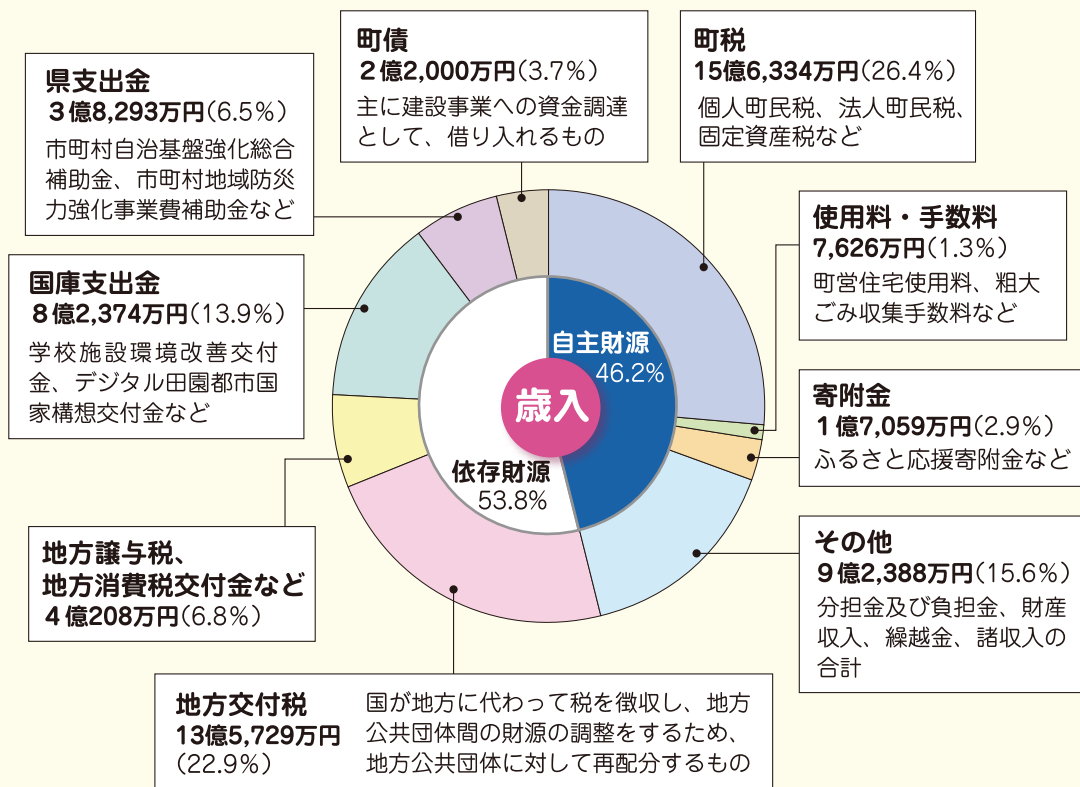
県支出金
３億8,293万円（6.5％）
市町村自治基盤強化総合補助金、市町村地域防災力強化事業費補助金など

町債
２億2,000万円（3.7％）
主に建設事業への資金調達として、借り入れるもの

町税
15億6,334万円（26.4％）
個人町民税、法人町民税、固定資産税など

使用料・手数料
7,626万円（1.3％）
町営住宅使用料、粗大ごみ収集手数料など

国庫支出金
８億2,374万円（13.9％）
学校施設環境改善交付金、デジタル田園都市国家構想交付金など

自主財源
46.2％

歳入

依存財源
53.8％

寄附金
１億7,059万円（2.9％）
ふるさと応援寄附金など

その他
９億2,388万円（15.6％）
分担金及び負担金、財産収入、繰越金、諸収入の合計

地方譲与税、
地方消費税交付金など
４億208万円（6.8％）

地方交付税
13億5,729万円
（22.9％）
国が地方に代わって税を徴収し、地方公共団体間の財源の調整をするため、地方公共団体に対して再配分するもの